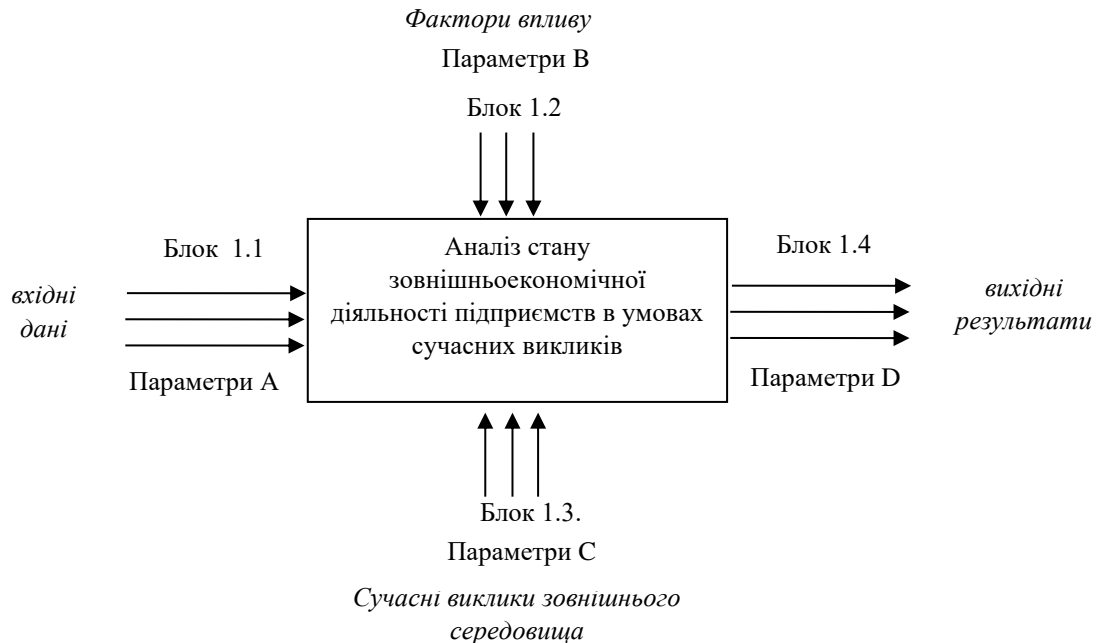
Фактори впливу

Параметри В

Блок 1.2

Блок 1.1

вхідні дані

Параметри А

Аналіз стану зовнішньоекономічної діяльності підприємств в умовах сучасних викликів

Блок 1.4

вихідні результати

Параметри D

Блок 1.3.

Параметри С

Сучасні виклики зовнішнього середовища